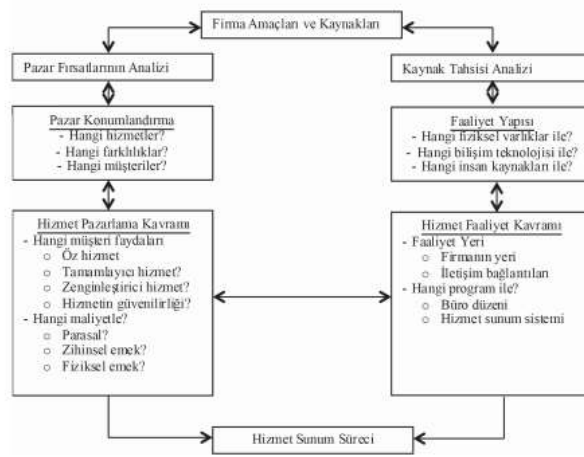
Firma Amaçları ve Kaynakları

Pazar Fırsatlarının Analizi

Pazar Konumlandırma
- Hangi hizmetler?
- Hangi farklılıklar?
- Hangi müşteriler?

Hizmet Pazarlama Kavramı
- Hangi müşteri faydaları
  ○ Öz hizmet
  ○ Tamamlayıcı hizmet?
  ○ Zenginleştirici hizmet?
  ○ Hizmetin güvenilirliği?
- Hangi maliyetle?
  ○ Parasal?
  ○ Zihinsel emek?
  ○ Fiziksel emek?

Kaynak Tahsisi Analizi

Faaliyet Yapısı
- Hangi fiziksel varlıklar ile?
- Hangi bilişim teknolojisi ile?
- Hangi insan kaynakları ile?

Hizmet Faaliyet Kavramı
- Faaliyet Yeri
  ○ Firmanın yeri
  ○ İletişim bağlantıları
- Hangi program ile?
  ○ Büro düzeni
  ○ Hizmet sunum sistemi

Hizmet Sunum Süreci